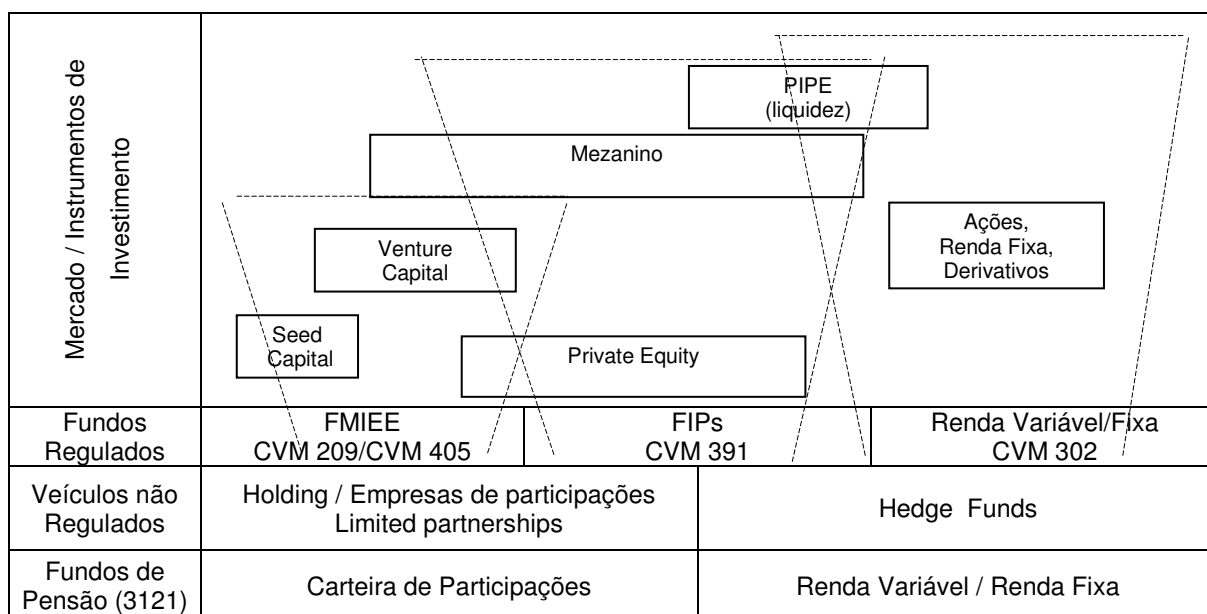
Mercado / Instrumentos de Investimento

PIPE (liquidez)

Mezanino

Venture Capital

Ações, Renda Fixa, Derivativos

Seed Capital

Private Equity

| Fundos Regulados | FMIEE CVM 209/CVM 405 | FIPs CVM 391 | Renda Variável/Fixa CVM 302 |
|---|---|---|---|
| Veículos não Regulados | Holding / Empresas de participações Limited partnerships | | Hedge Funds |
| Fundos de Pensão (3121) | Carteira de Participações | | Renda Variável / Renda Fixa |